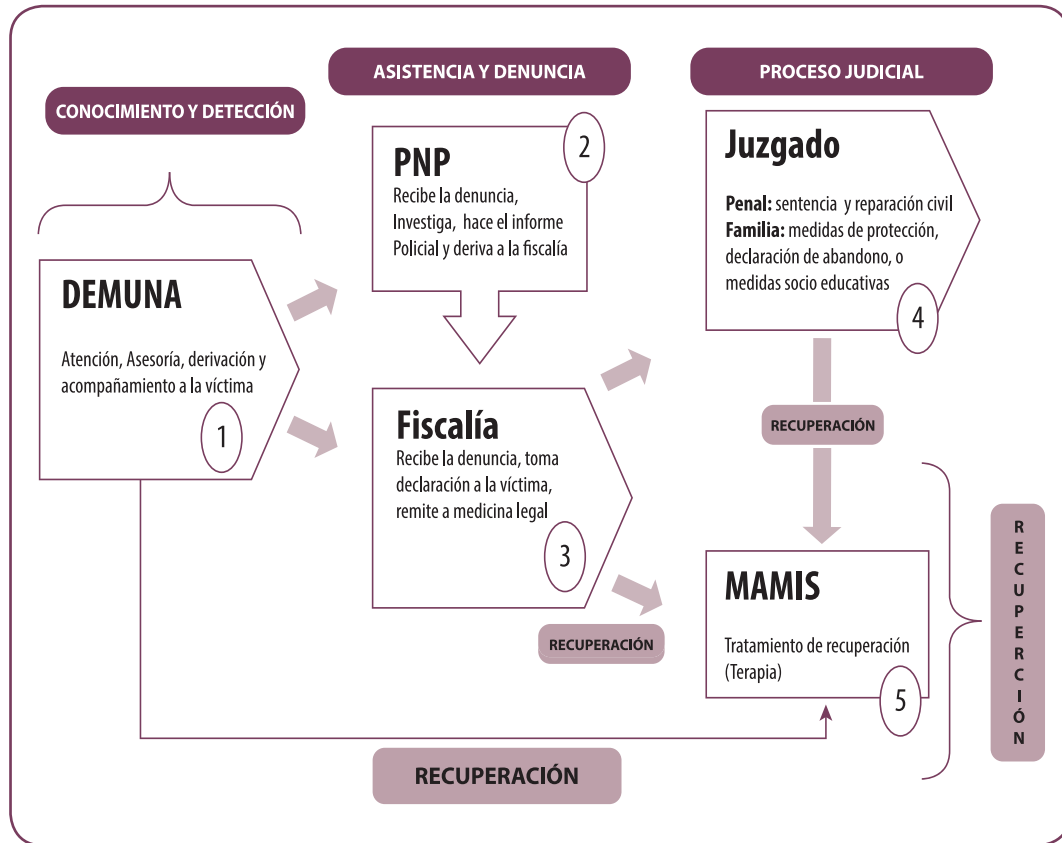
CONOCIMIENTO Y DETECCIÓN

ASISTENCIA Y DENUNCIA

PROCESO JUDICIAL

DEMUNA

Atención, Asesoría, derivación y acompañamiento a la víctima

1

PNP

2

Recibe la denuncia, Investiga, hace el informe Policial y deriva a la fiscalía

Fiscalía

Recibe la denuncia, toma declaración a la víctima, remite a medicina legal

3

Juzgado

Penal: sentencia y reparación civil
Familia: medidas de protección, declaración de abandono, o medidas socio educativas

4

RECUPERACIÓN

MAMIS

Tratamiento de recuperación (Terapia)

5

RECUPERACIÓN

RECUPERACIÓN

RECUPERACIÓN